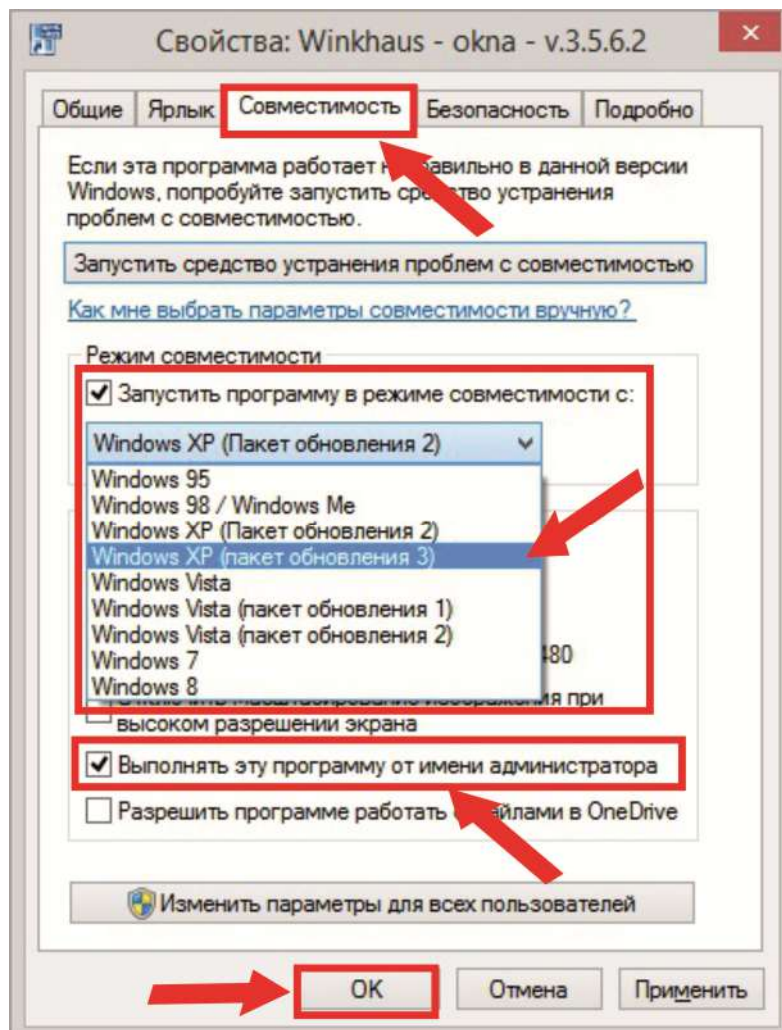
Свойства: Winkhaus - okna - v.3.5.6.2

Общие | Ярлык | Совместимость | Безопасность | Подробно

Если эта программа работает н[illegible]авильно в данной версии Windows, попробуйте запустить ср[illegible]во устранения проблем с совместимостью.

Запустить средство устранения проблем с совместимостью

Как мне выбрать параметры совместимости вручную?

Режим совместимости

Запустить программу в режиме совместимости с:

Windows XP (Пакет обновления 2)

Windows 95
Windows 98 / Windows Me
Windows XP (Пакет обновления 2)
Windows XP (пакет обновления 3)
Windows Vista
Windows Vista (пакет обновления 1)
Windows Vista (пакет обновления 2)
Windows 7
Windows 8

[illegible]480

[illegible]ния при высоком разрешении экрана

Выполнять эту программу от имени администратора

Разрешить программе работать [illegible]йлами в OneDrive

Изменить параметры для всех пользователей

OK | Отмена | Применить